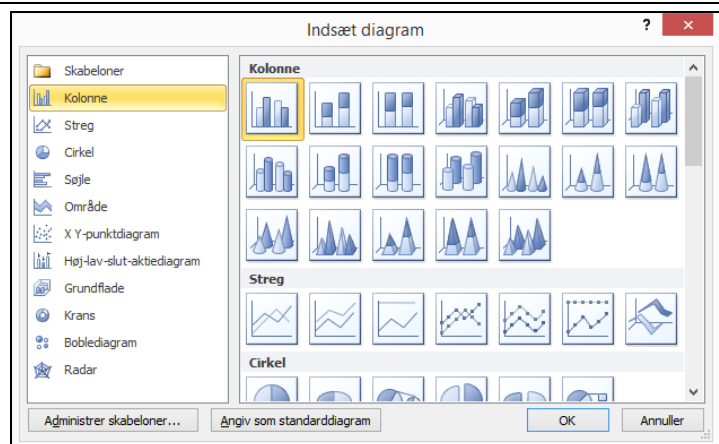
Indsæt diagram

?

Skabeloner
Kolonne
Streg
Cirkel
Søjle
Område
X Y-punktdiagram
Høj-lav-slut-aktiediagram
Grundflade
Krans
Boblediagram
Radar

Kolonne

Streg

Cirkel

Administrer skabeloner...
Angiv som standarddiagram
OK
Annuller